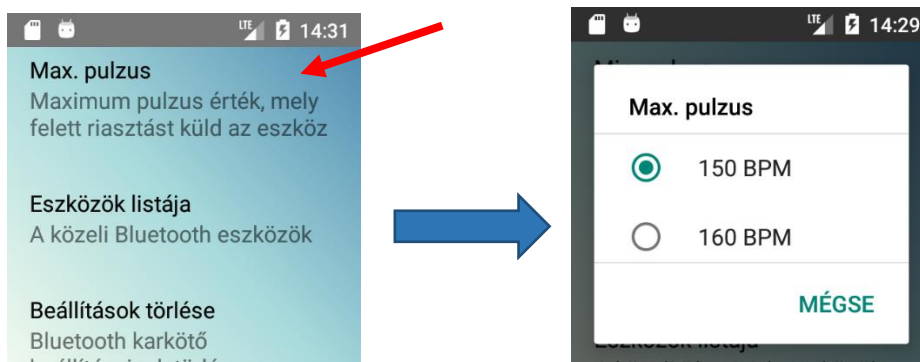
LTE 14:31

Max. pulzus
Maximum pulzus érték, mely felett riasztást küld az eszköz

Eszközök listája
A közeli Bluetooth eszközök

Beállítások törlése
Bluetooth karkötő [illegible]

LTE 14:29

Max. pulzus

150 BPM

160 BPM

MÉGSE